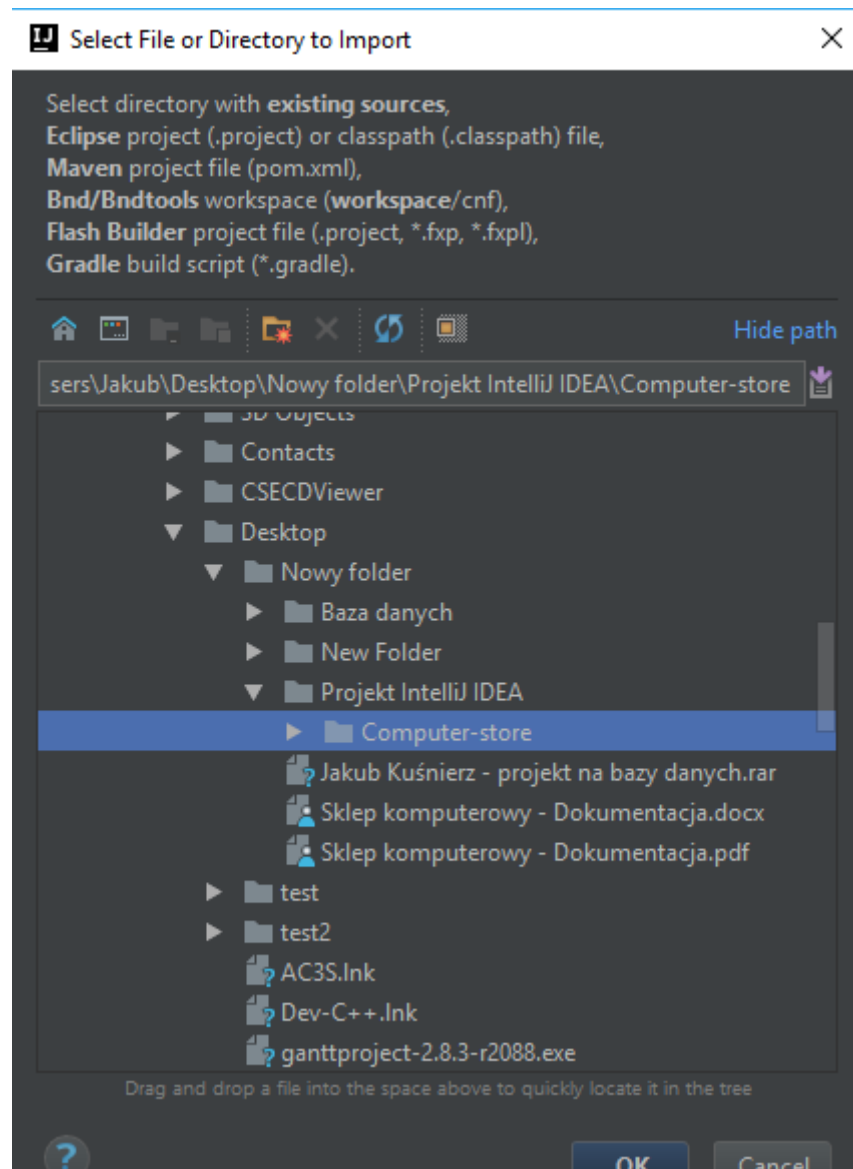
IJ Select File or Directory to Import

Select directory with existing sources, Eclipse project (.project) or classpath (.classpath) file, Maven project file (pom.xml), Bnd/Bndtools workspace (workspace/cnf), Flash Builder project file (.project, *.fxp, *.fxpl), Gradle build script (*.gradle).

Hide path

sers\Jakub\Desktop\Nowy folder\Projekt IntelliJ IDEA\Computer-store

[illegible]
Contacts
CSECDViewer
Desktop
Nowy folder
Baza danych
New Folder
Projekt IntelliJ IDEA
Computer-store
Jakub Kuśnierz - projekt na bazy danych.rar
Sklep komputerowy - Dokumentacja.docx
Sklep komputerowy - Dokumentacja.pdf
test
test2
AC3S.lnk
Dev-C++.lnk
ganttproject-2.8.3-r2088.exe

Drag and drop a file into the space above to quickly locate it in the tree

?
OK
Cancel